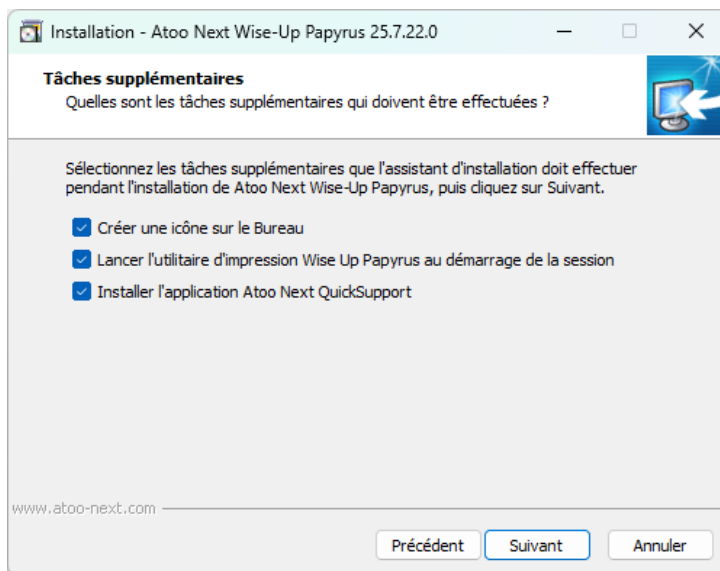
Installation - Atoo Next Wise-Up Papyrus 25.7.22.0

Tâches supplémentaires
Quelles sont les tâches supplémentaires qui doivent être effectuées ?

Sélectionnez les tâches supplémentaires que l'assistant d'installation doit effectuer pendant l'installation de Atoo Next Wise-Up Papyrus, puis cliquez sur Suivant.

Créer une icône sur le Bureau
Lancer l'utilitaire d'impression Wise Up Papyrus au démarrage de la session
Installer l'application Atoo Next QuickSupport

www.atoo-next.com

Précédent
Suivant
Annuler